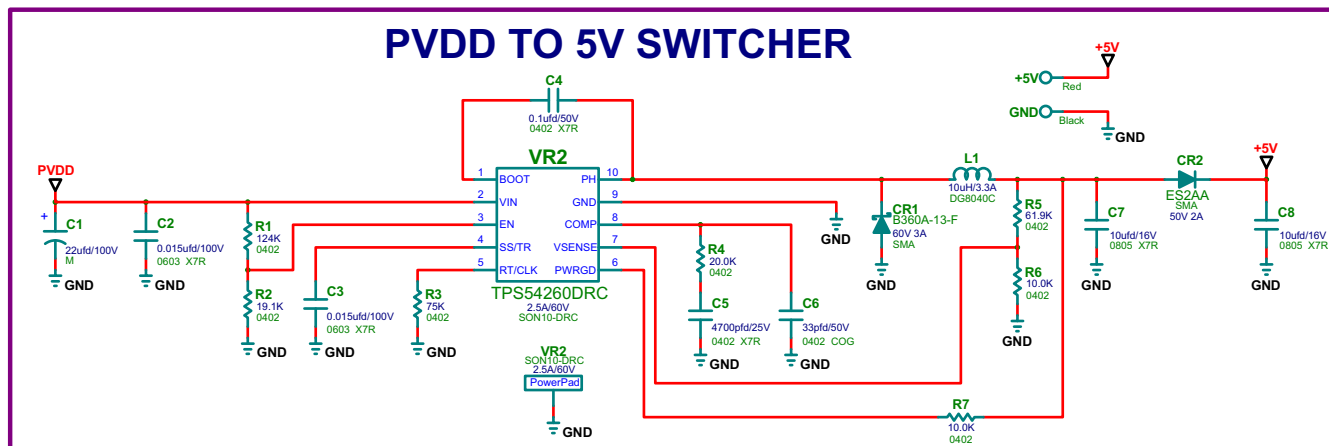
PVDD TO 5V SWITCHER

+5V
+5V
Red
GND
Black
GND

C4
0.1ufd/50V
0402 X7R

VR2
1 BOOT
2 VIN
3 EN
4 SS/TR
5 RT/CLK
10 PH
9 GND
8 COMP
7 VSENSE
6 PWRGD
TPS54260DRC
2.5A/60V
SON10-DRC

PVDD
+
C1
22ufd/100V
M
GND

C2
0.015ufd/100V
0603 X7R
GND

R1
124K
0402

R2
19.1K
0402
GND

C3
0.015ufd/100V
0603 X7R
GND

R3
75K
0402
GND

VR2
SON10-DRC
2.5A/60V
PowerPad
GND

R4
20.0K
0402

C5
4700pfd/25V
0402 X7R
GND

C6
33pfd/50V
0402 COG
GND

GND

CR1
B360A-13-F
60V 3A
SMA
GND

L1
10uH/3.3A
DG8040C

R5
61.9K
0402

R6
10.0K
0402
GND

C7
10ufd/16V
0805 X7R
GND

CR2
ES2AA
SMA
50V 2A

+5V
C8
10ufd/16V
0805 X7R
GND

R7
10.0K
0402